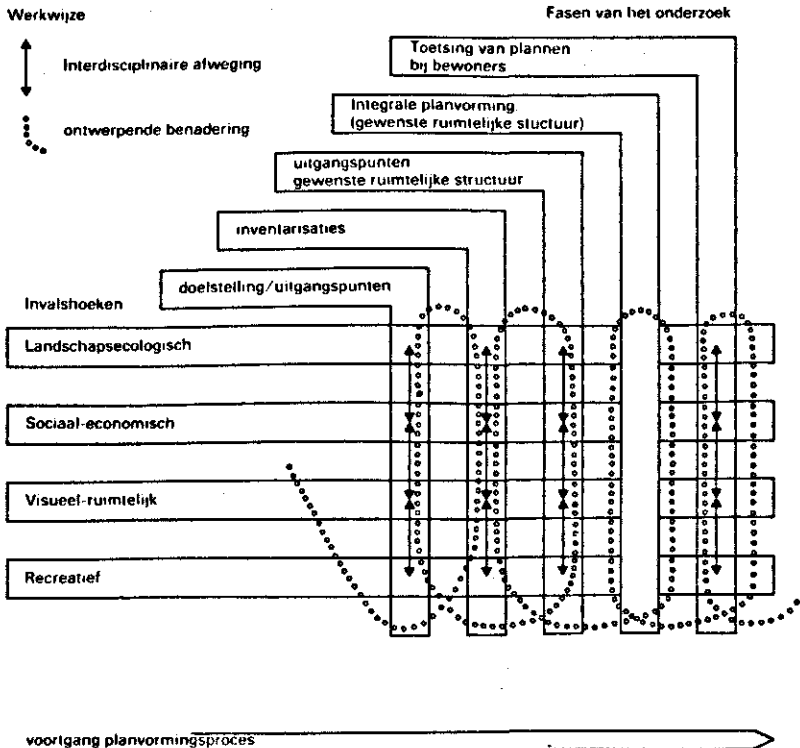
Werkwijze

Interdisciplinaire afweging

ontwerpende benadering

Fasen van het onderzoek

Toetsing van plannen bij bewoners

Integrale planvorming (gewenste ruimtelijke stuctuur)

uitgangspunten gewenste ruimtelijke structuur

inventarisaties

doelstelling/uitgangspunten

Invalshoeken

Landschapsecologisch

Sociaal-economisch

Visueel-ruimtelijk

Recreatief

voortgang planvormingsproces